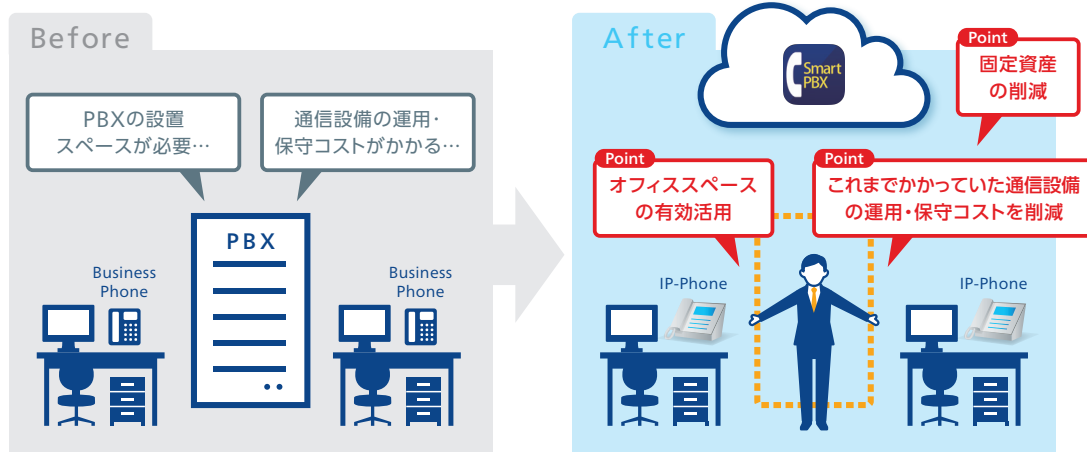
Before

PBXの設置
スペースが必要…

通信設備の運用・
保守コストがかかる…

PBX

Business
Phone

Business
Phone

After

Smart
PBX

Point
固定資産
の削減

Point
オフィススペース
の有効活用

Point
これまでかかっていた通信設備
の運用・保守コストを削減

IP-Phone

IP-Phone